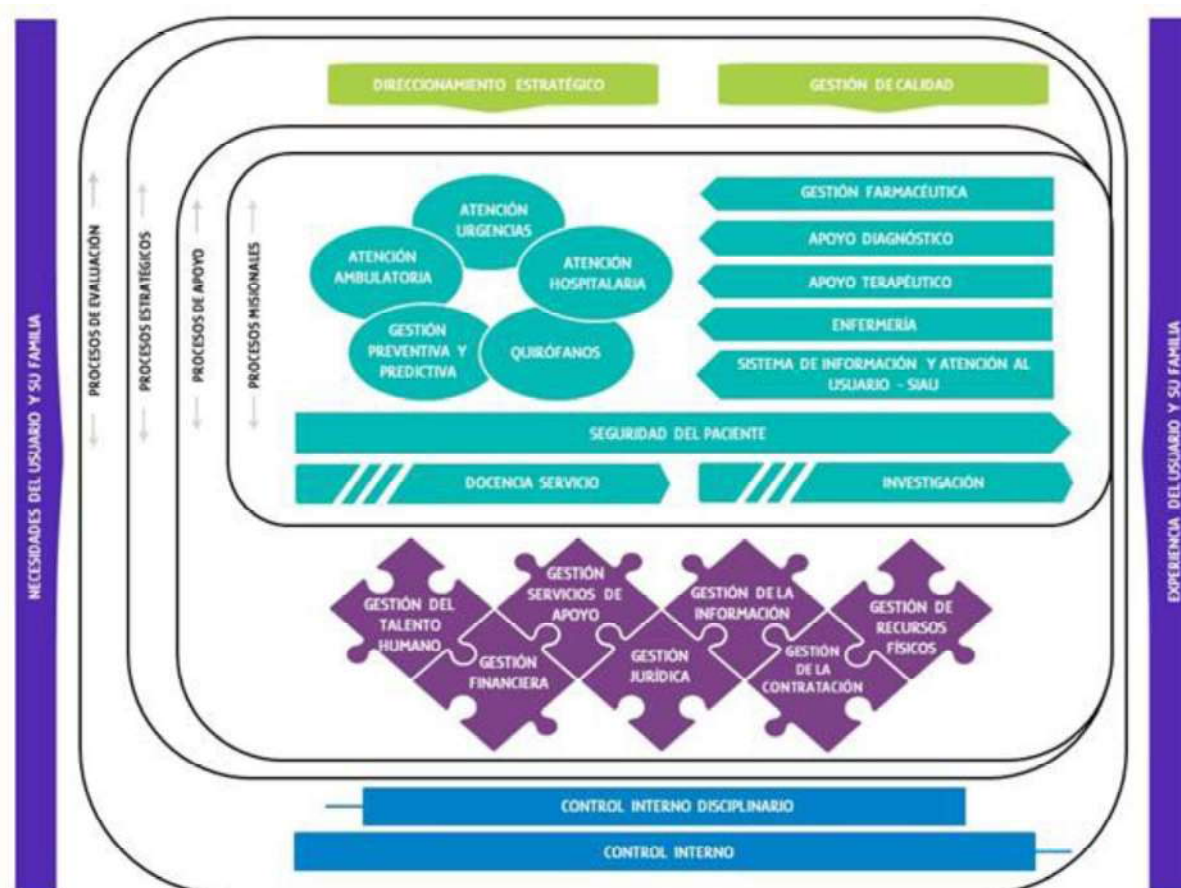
NECESIDADES DEL USUARIO Y SU FAMILIA

PROCESOS DE EVALUACIÓN

PROCESOS ESTRATÉGICOS

PROCESOS DE APOYO

PROCESOS MISIONALES

DIRECCIONAMIENTO ESTRATÉGICO

GESTIÓN DE CALIDAD

ATENCIÓN URGENCIAS

ATENCIÓN AMBULATORIA

ATENCIÓN HOSPITALARIA

GESTIÓN PREVENTIVA Y PREDICTIVA

QUIRÓFANOS

GESTIÓN FARMACÉUTICA

APOYO DIAGNÓSTICO

APOYO TERAPÉUTICO

ENFERMERÍA

SISTEMA DE INFORMACIÓN Y ATENCIÓN AL USUARIO - SIAU

SEGURIDAD DEL PACIENTE

DOCENCIA SERVICIO

INVESTIGACIÓN

GESTIÓN DEL TALENTO HUMANO

GESTIÓN SERVICIOS DE APOYO

GESTIÓN FINANCIERA

GESTIÓN JURÍDICA

GESTIÓN DE LA INFORMACIÓN

GESTIÓN DE LA CONTRATACIÓN

GESTIÓN DE RECURSOS FÍSICOS

CONTROL INTERNO DISCIPLINARIO

CONTROL INTERNO

EXPERIENCIA DEL USUARIO Y SU FAMILIA